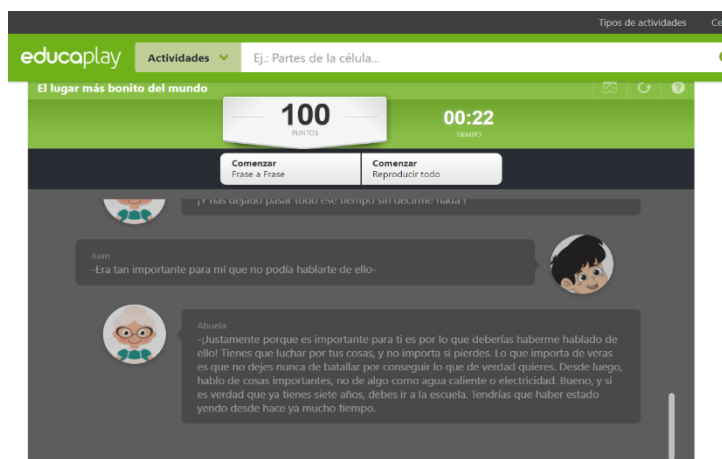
Tipos de actividades Ce

educaplay Actividades Ej.: Partes de la célula...

El lugar más bonito del mundo

100
PUNTOS

00:22
TIEMPO

Comenzar
Frase a Frase

Comenzar
Reproducir todo

¡Y has dejado pasar todo ese tiempo sin decirme nada!

Juan
-Era tan importante para mí que no podía hablarte de ello-

Abuela
-¡Justamente porque es importante para ti es por lo que deberías haberme hablado de ello! Tienes que luchar por tus cosas, y no importa si pierdes. Lo que importa de veras es que no dejes nunca de batallar por conseguir lo que de verdad quieres. Desde luego, hablo de cosas importantes, no de algo como agua caliente o electricidad. Bueno, y si es verdad que ya tienes siete años, debes ir a la escuela. Tendrías que haber estado yendo desde hace ya mucho tiempo.